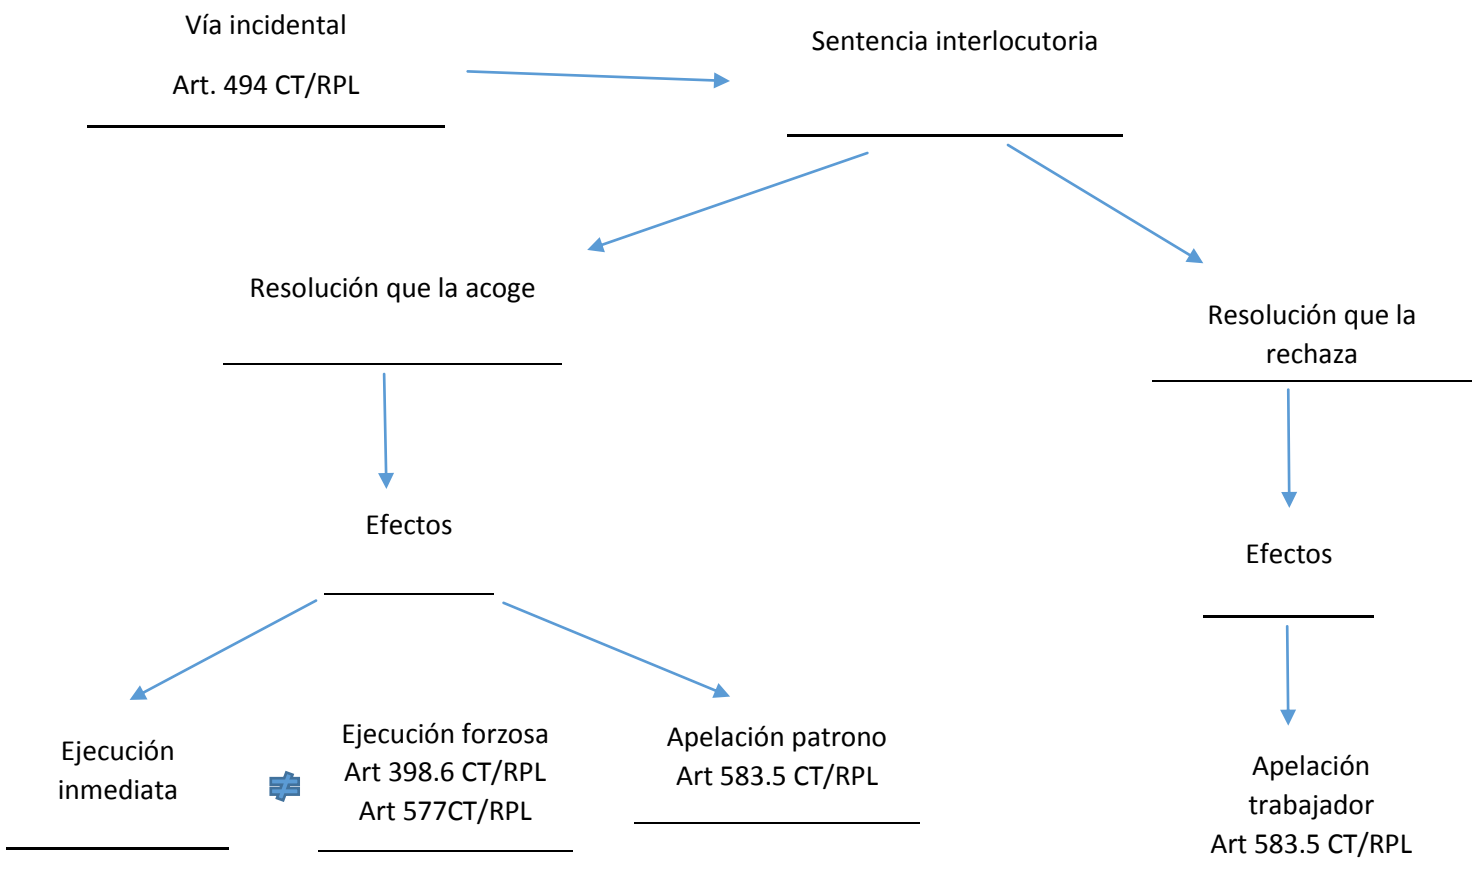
Vía incidental
Art. 494 CT/RPL

Sentencia interlocutoria

Resolución que la acoge

Resolución que la rechaza

Efectos

Efectos

Ejecución inmediata

$\neq$

Ejecución forzosa
Art 398.6 CT/RPL
Art 577CT/RPL

Apelación patrono
Art 583.5 CT/RPL

Apelación trabajador
Art 583.5 CT/RPL